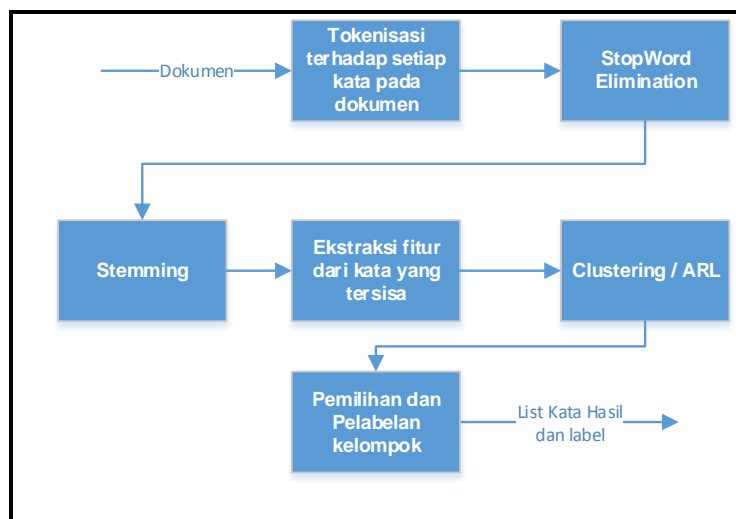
Dokumen

Tokenisasi terhadap setiap kata pada dokumen

StopWord Elimination

Stemming

Ekstraksi fitur dari kata yang tersisa

Clustering / ARL

Pemilihan dan Pelabelan kelompok

List Kata Hasil dan label